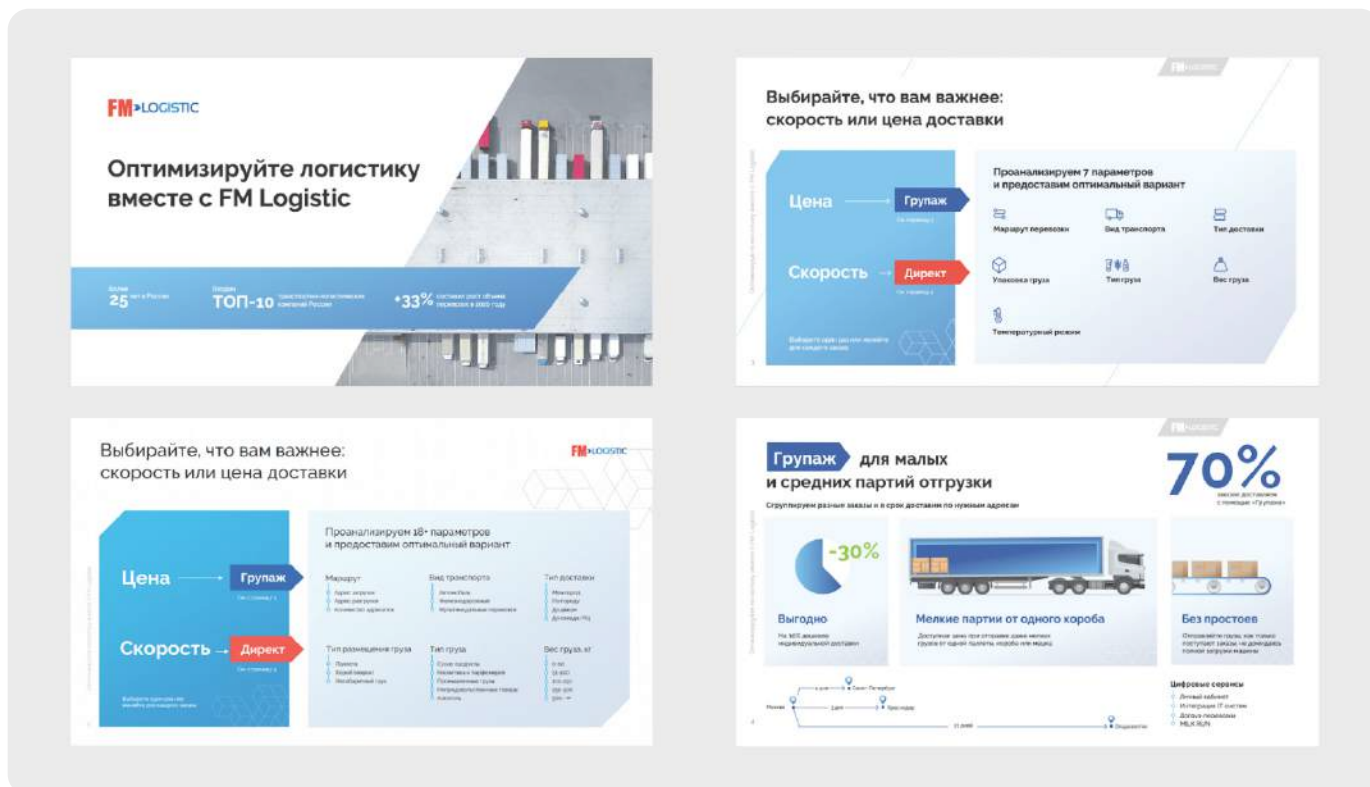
FM LOGISTIC

Оптимизируйте логистику вместе с FM Logistic

Более 25 лет в России

Входим ТОП-10 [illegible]

+33% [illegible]

FM LOGISTIC

Выбирайте, что вам важнее: скорость или цена доставки

Цена → Групаж

Скорость → Директ

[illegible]

Проанализируем 7 параметров и предоставим оптимальный вариант

Маршрут перевозки

Вид транспорта

Тип доставки

Упаковка груза

Тип груза

Вес груза

Температурный режим

Выбирайте, что вам важнее: скорость или цена доставки

FM LOGISTIC

Цена → Групаж

Скорость → Директ

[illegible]

Проанализируем 18+ параметров и предоставим оптимальный вариант

Маршрут

Вид транспорта

Тип доставки

Тип размещения груза

Тип груза

Вес груза, кг

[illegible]

FM LOGISTIC

Групаж для малых и средних партий отгрузки

70%

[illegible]

-30%

Выгодно

Мелкие партии от одного короба

Без простоев

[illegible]

Цифровые сервисы

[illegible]